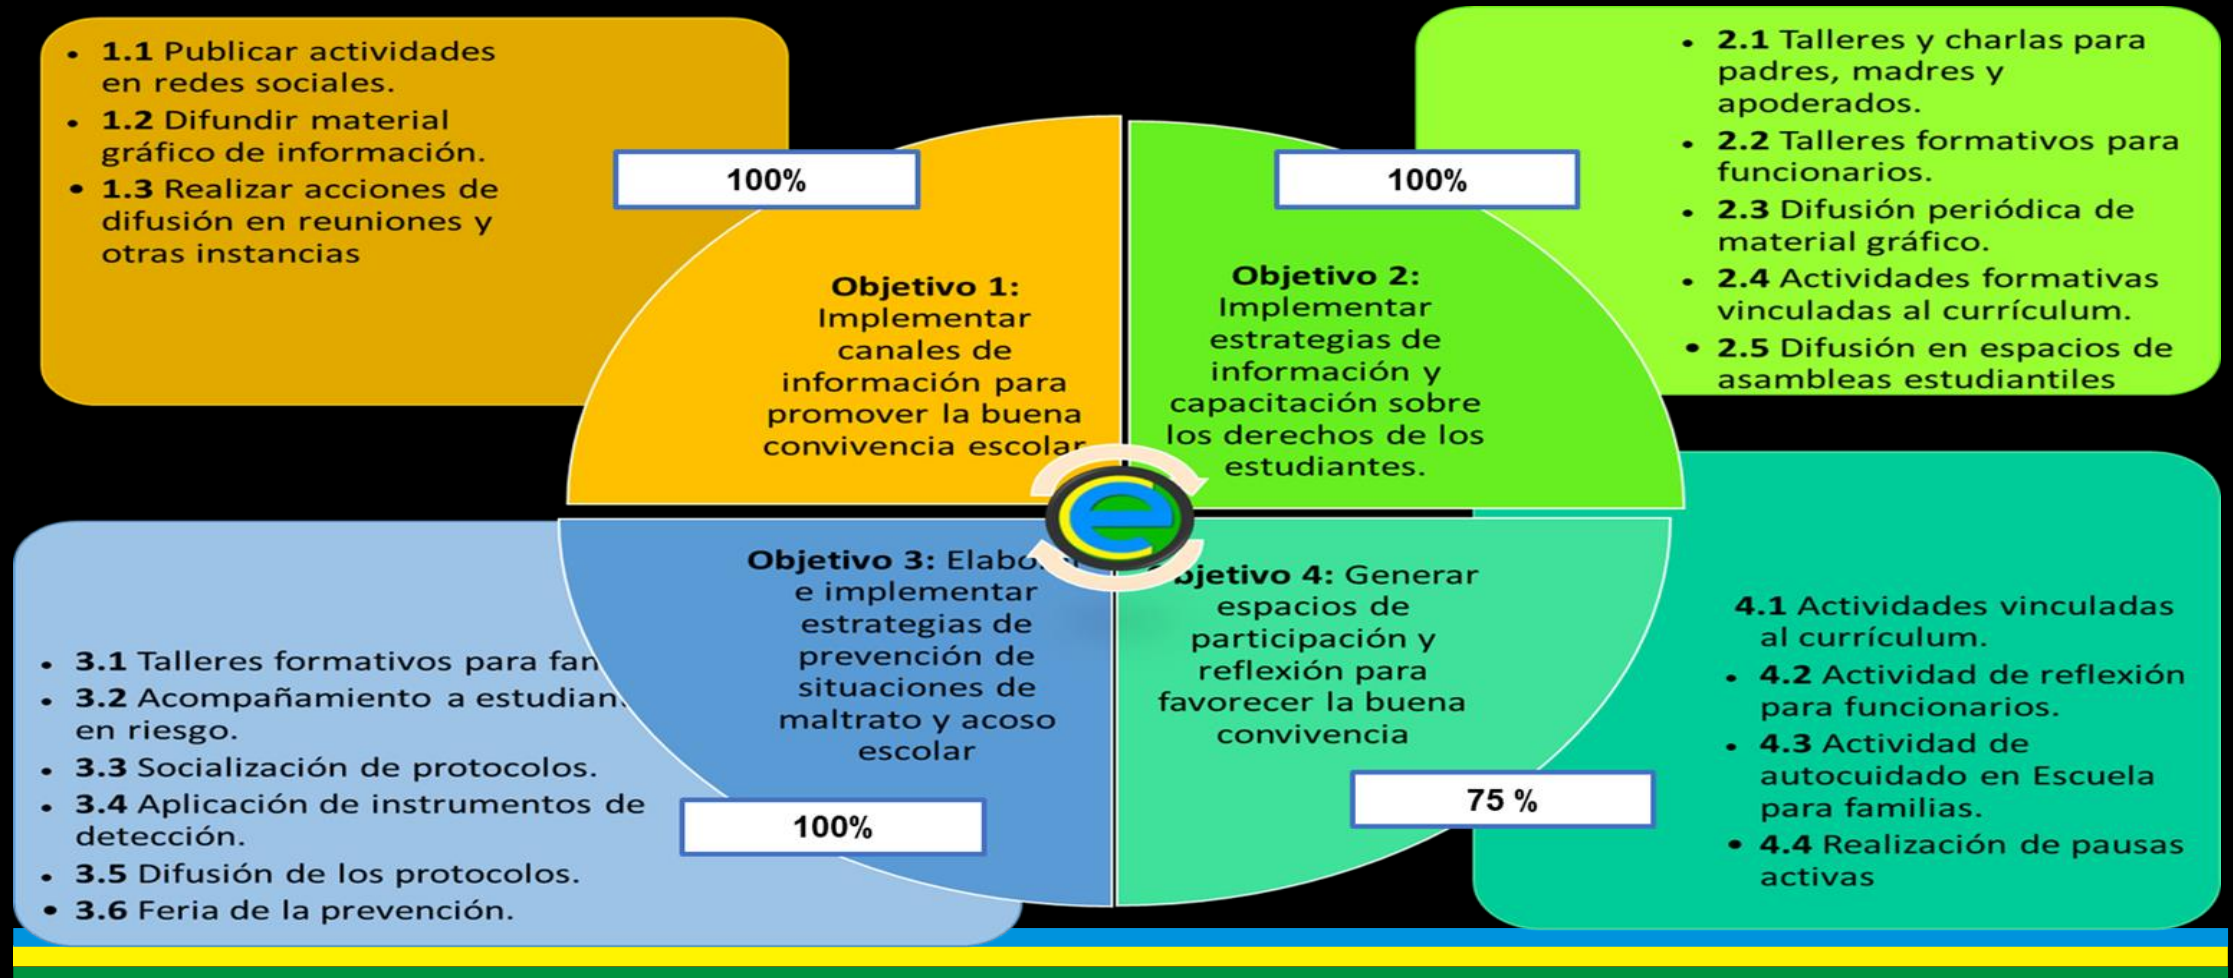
- **1.1** Publicar actividades en redes sociales.
- **1.2** Difundir material gráfico de información.
- **1.3** Realizar acciones de difusión en reuniones y otras instancias

100%

**Objetivo 1:** Implementar canales de información para promover la buena convivencia escolar

- **2.1** Talleres y charlas para padres, madres y apoderados.
- **2.2** Talleres formativos para funcionarios.
- **2.3** Difusión periódica de material gráfico.
- **2.4** Actividades formativas vinculadas al currículum.
- **2.5** Difusión en espacios de asambleas estudiantiles

100%

**Objetivo 2:** Implementar estrategias de información y capacitación sobre los derechos de los estudiantes.

**Objetivo 3:** Elabo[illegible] e implementar estrategias de prevención de situaciones de maltrato y acoso escolar

- **3.1** Talleres formativos para fan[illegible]
- **3.2** Acompañamiento a estudian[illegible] en riesgo.
- **3.3** Socialización de protocolos.
- **3.4** Aplicación de instrumentos de detección.
- **3.5** Difusión de los protocolos.
- **3.6** Feria de la prevención.

100%

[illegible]bjetivo 4: Generar espacios de participación y reflexión para favorecer la buena convivencia

75 %

**4.1** Actividades vinculadas al currículum.
- **4.2** Actividad de reflexión para funcionarios.
- **4.3** Actividad de autocuidado en Escuela para familias.
- **4.4** Realización de pausas activas